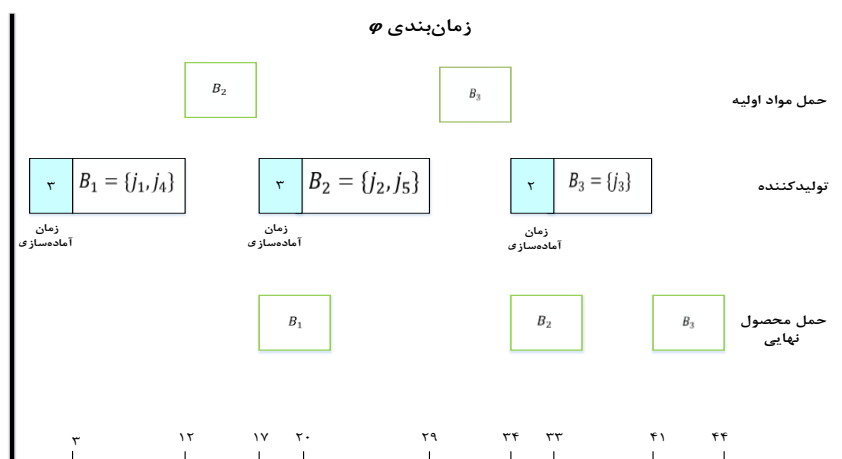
زمان‌بندی $\varphi$

$B_2$

$B_3$

حمل مواد اولیه

۳ | $B_1 = \{j_1, j_4\}$

۳ | $B_2 = \{j_2, j_5\}$

۲ | $B_3 = \{j_3\}$

تولیدکننده

زمان آماده‌سازی

زمان آماده‌سازی

زمان آماده‌سازی

$B_1$

$B_2$

$B_3$

حمل محصول نهایی

۳ ۱۲ ۱۷ ۲۰ ۲۹ ۳۴ ۳۳ ۴۱ ۴۴